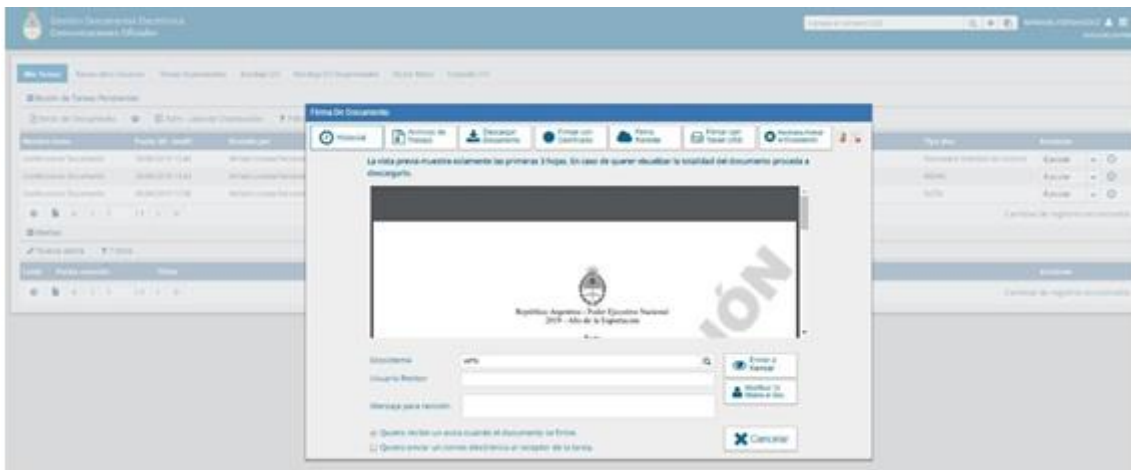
Gestión Documental Electrónica
Comunicaciones Oficiales

Mis Tareas

Firma De Documento

Historial
Archivos de Trabajo
Descargar Documento
Firmar con Certificado
Firma Remota
Firmar con Token USB
Revisión/Firmar Actualización

La vista previa muestra exactamente las primeras 3 hojas. En caso de querer visualizar la totalidad del documento proceda a descargarlo.

República Argentina - Poder Ejecutivo Nacional
2019 - Año de la Exportación

ÓN

Enviar a Revisar
Modificar Documento
Usuario Revisor:
Mensaje para revisión:
Quiero recibir un aviso cuando el documento se firme.
Quiero enviar un correo electrónico al receptor de la tarea.
Cancelar